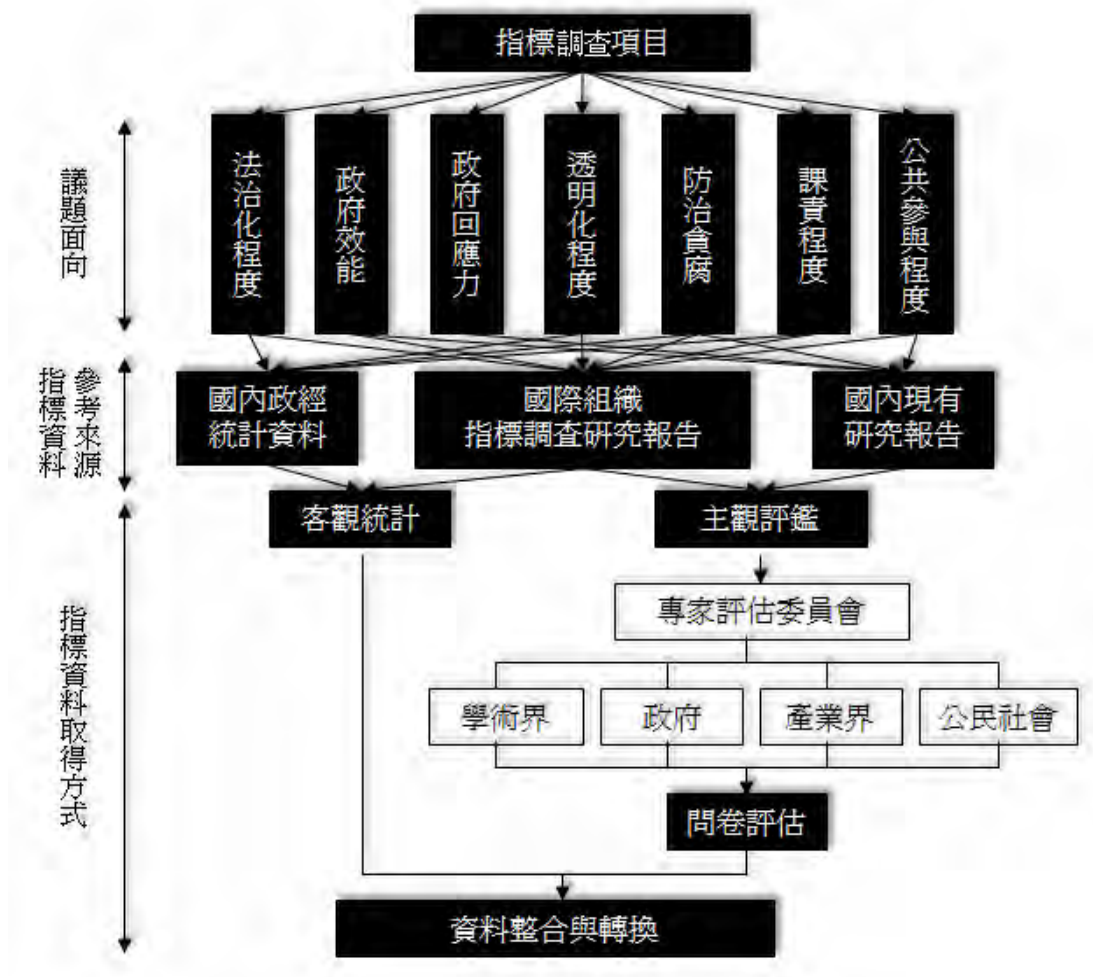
指標調查項目

議題面向

法治化程度
政府效能
政府回應力
透明化程度
防治貪腐
課責程度
公共參與程度

參考來源
指標資料

國內政經統計資料
國際組織指標調查研究報告
國內現有研究報告

指標資料取得方式

客觀統計
主觀評鑑

專家評估委員會

學術界
政府
產業界
公民社會

問卷評估

資料整合與轉換